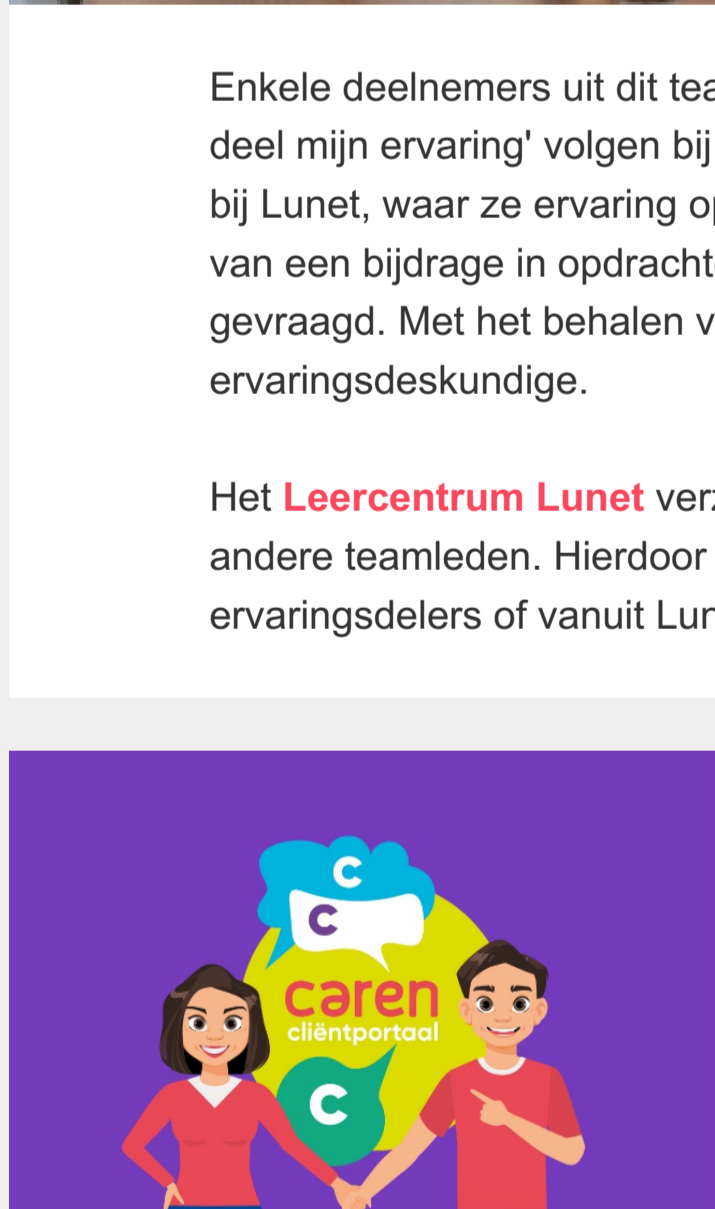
Enkele deelnemers uit dit tea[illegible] deel mijn ervaring' volgen bij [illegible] bij Lunet, waar ze ervaring o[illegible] van een bijdrage in opdracht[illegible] gevraagd. Met het behalen v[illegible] ervaringsdeskundige.

Het Leercentrum Lunet ver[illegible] andere teamleden. Hierdoor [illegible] ervaringsdelers of vanuit Lu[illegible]

C

C

caren
cliëntportaal

C